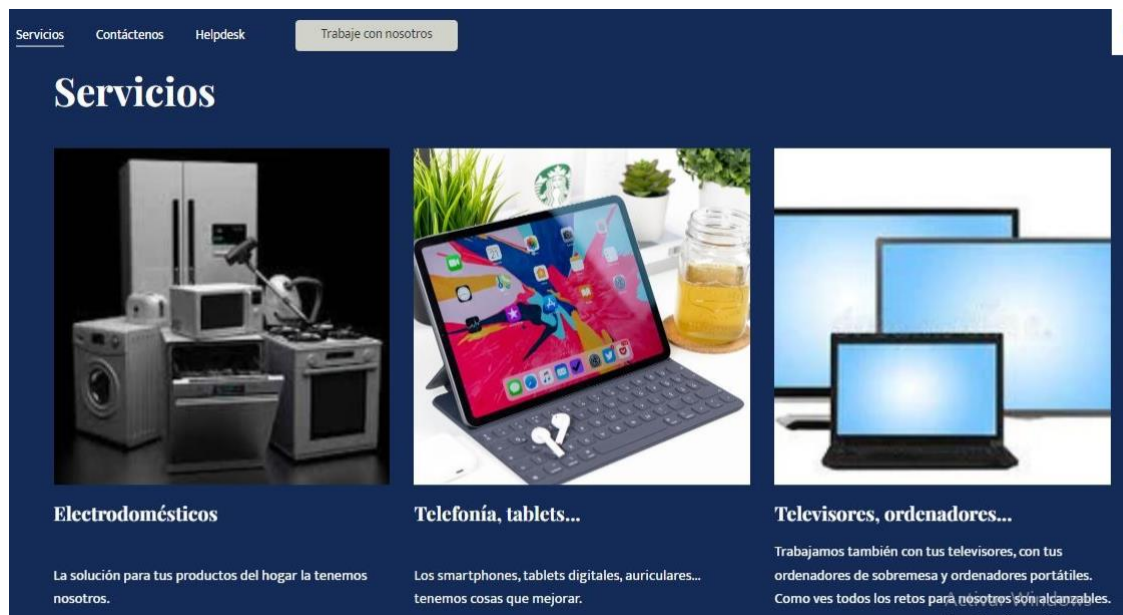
Servicios Contáctenos Helpdesk Trabaje con nosotros

Servicios

Electrodomésticos

La solución para tus productos del hogar la tenemos nosotros.

Telefonía, tablets...

Los smartphones, tablets digitales, auriculares... tenemos cosas que mejorar.

Televisores, ordenadores...

Trabajamos también con tus televisores, con tus ordenadores de sobremesa y ordenadores portátiles. Como ves todos los retos para nosotros son alcanzables.